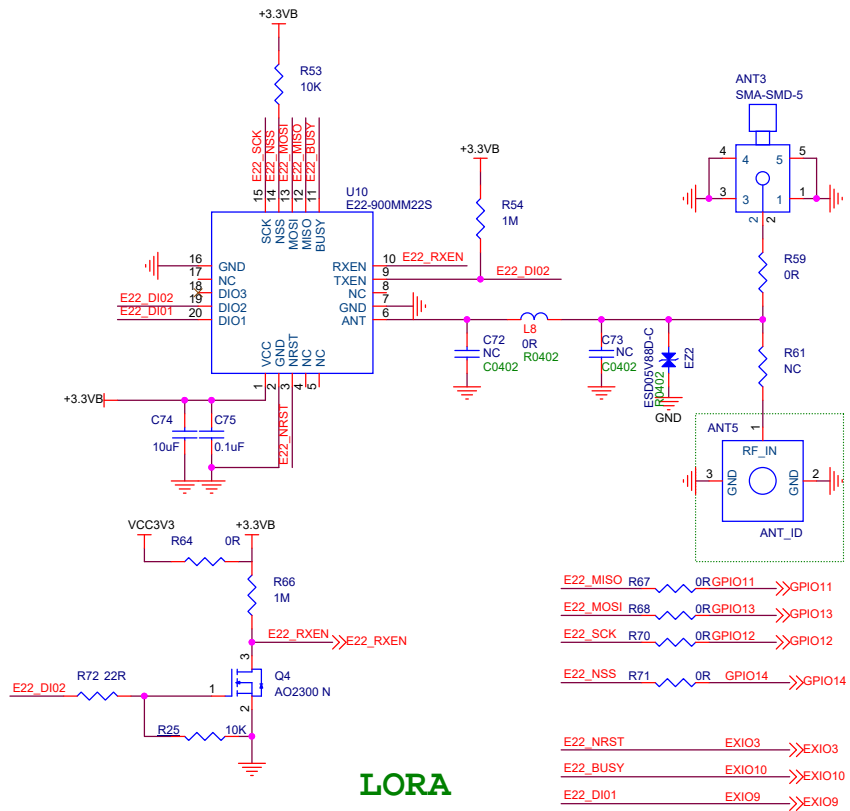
+3.3VB

R53
10K

E22_SCK
E22_NSS
E22_MOSI
E22_MISO
E22_BUSY

15 14 13 12 11

U10
E22-900MM22S

SCK
NSS
MOSI
MISO
BUSY

16 GND
17 NC
18 DIO3
19 DIO2
20 DIO1

E22_DI02
E22_DI01

RXEN 10
TXEN 9
NC 8
NC 7
GND 6
ANT

E22_RXEN
E22_DI02

+3.3VB
R54
1M

VCC GND NRST NC NC
1 2 3 4 5

+3.3VB
E22_NRST

C74
10uF
C75
0.1uF

C72
NC
C0402

L8
0R
R0402

C73
NC
C0402

ESD05V88D-C
D0402
EZ2
GND

ANT3
SMA-SMD-5
4 4 5 5
3 3 1 1
2 2

R59
0R

R61
NC

ANT5
1
RF_IN
3 GND GND 2
ANT_ID

VCC3V3
+3.3VB
R64 0R

R66
1M

E22_RXEN
E22_RXEN

3
Q4
AO2300 N
1
2

E22_DI02
R72 22R

R25 10K

E22_MISO R67 0R GPIO11 GPIO11
E22_MOSI R68 0R GPIO13 GPIO13
E22_SCK R70 0R GPIO12 GPIO12
E22_NSS R71 0R GPIO14 GPIO14

E22_NRST EXIO3 EXIO3
E22_BUSY EXIO10 EXIO10
E22_DI01 EXIO9 EXIO9

LORA